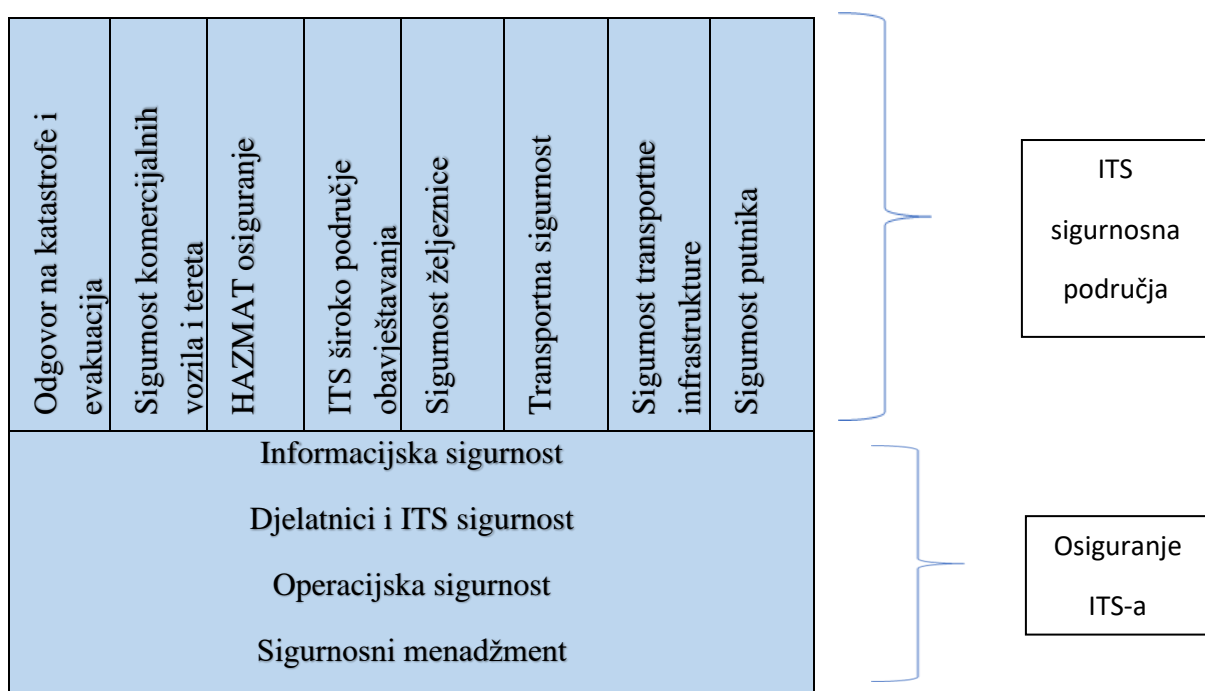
Odgovor na katastrofe i evakuacija

Sigurnost komercijalnih vozila i tereta

HAZMAT osiguranje

ITS široko područje obavještavanja

Sigurnost željeznice

Transportna sigurnost

Sigurnost transportne infrastrukture

Sigurnost putnika

Informacijska sigurnost

Djelatnici i ITS sigurnost

Operacijska sigurnost

Sigurnosni menadžment

ITS sigurnosna područja

Osiguranje ITS-a